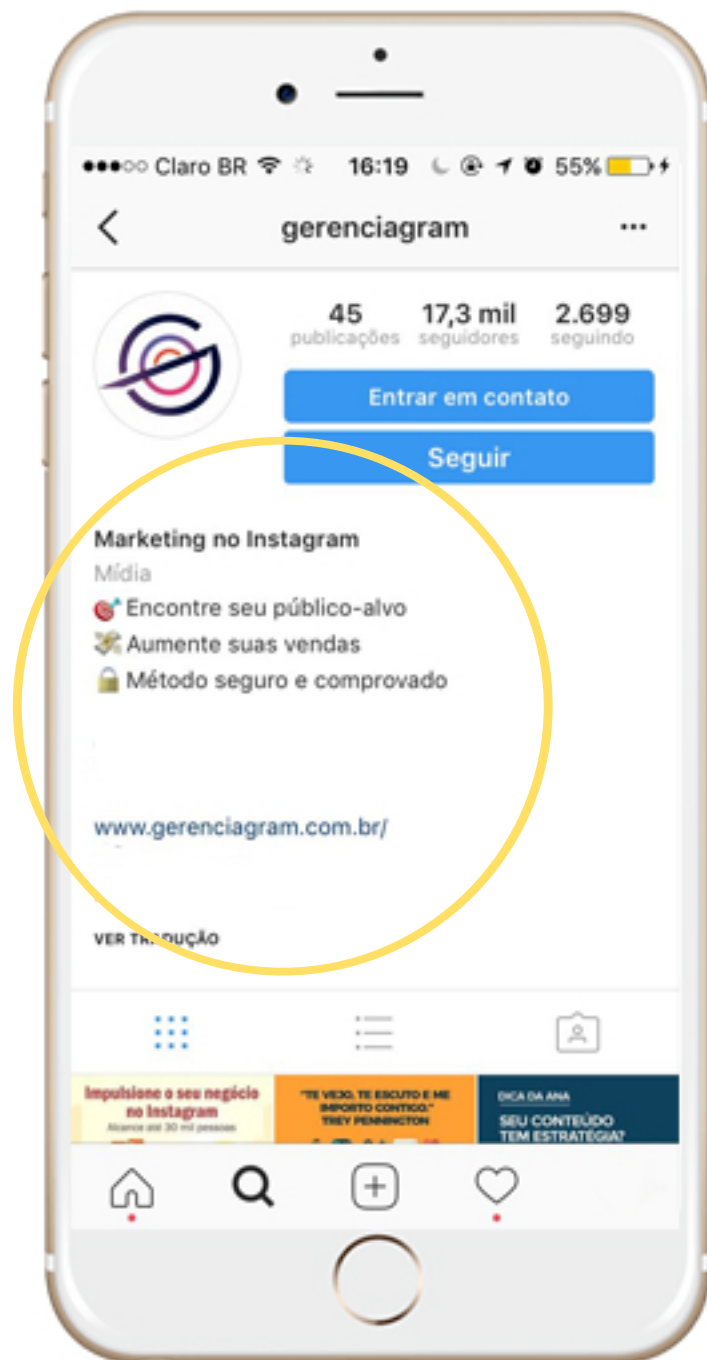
●●●○○ Claro BR 16:19 55%

gerenciagram ···

45 publicações
17,3 mil seguidores
2.699 seguindo

Entrar em contato

Seguir

Marketing no Instagram
Mídia
Encontre seu público-alvo
Aumente suas vendas
Método seguro e comprovado

www.gerenciagram.com.br/

VER TRADUÇÃO

Impulsione o seu negócio no Instagram
Alcance até 30 mil pessoas

"TE VEJO, TE ESCUTO E ME IMPORTO CONTIGO."
TREY PENNINGTON

DICA DA ANA
SEU CONTEÚDO TEM ESTRATÉGIA?